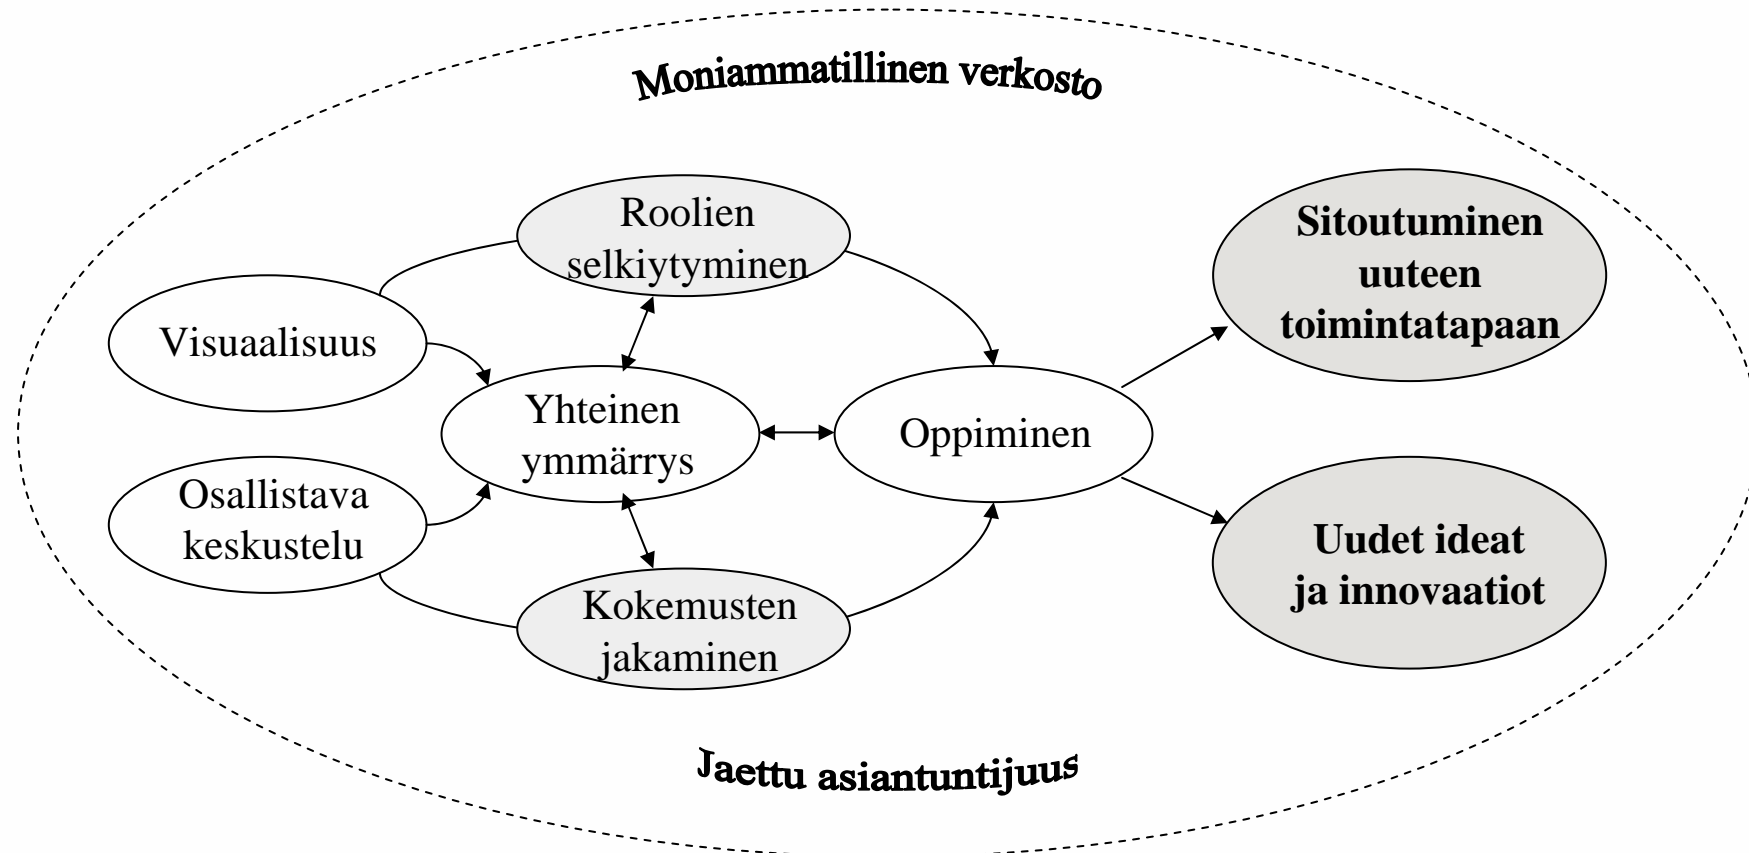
Moniammatillinen verkosto

Roolien selkiytyminen

Visuaalisuus

Yhteinen ymmärrys

Oppiminen

Sitoutuminen uuteen toimintatapaan

Osallistava keskustelu

Kokemusten jakaminen

Uudet ideat ja innovaatiot

Jaettu asiantuntijuus